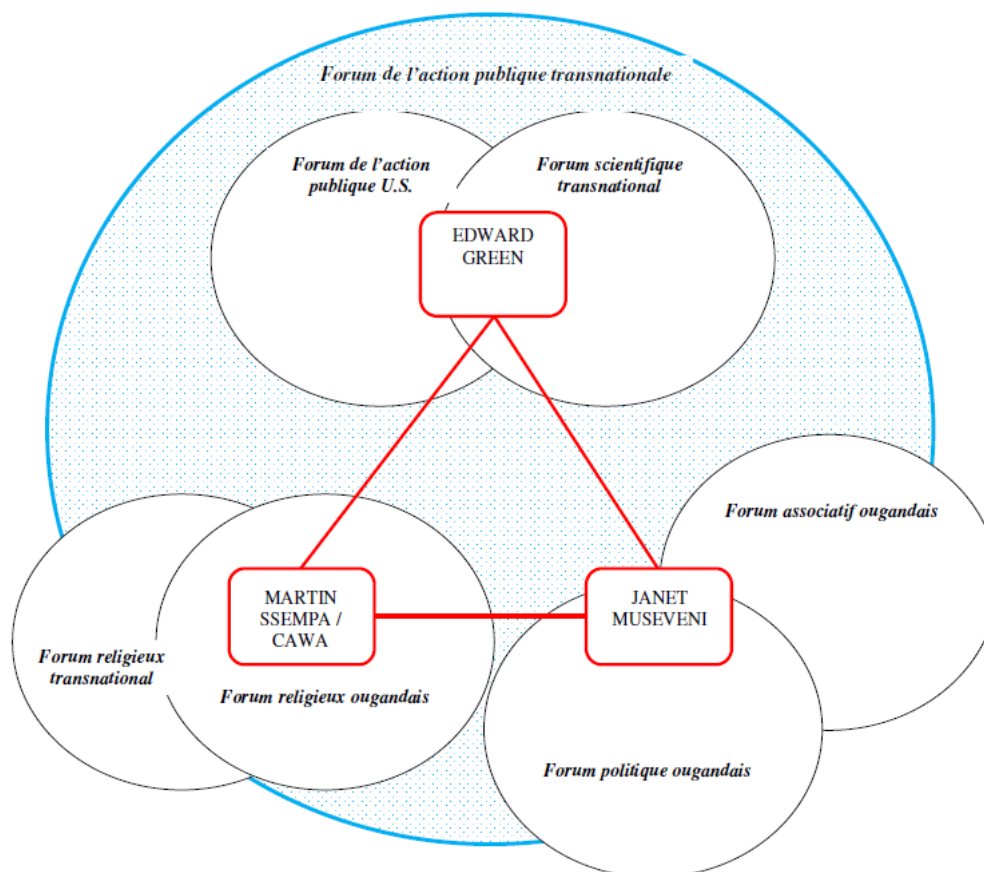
Forum de l'action publique transnationale

Forum de l'action publique U.S.

Forum scientifique transnational

EDWARD GREEN

Forum associatif ougandais

Forum religieux transnational

MARTIN SSEMPA / CAWA

JANET MUSEVENI

Forum religieux ougandais

Forum politique ougandais